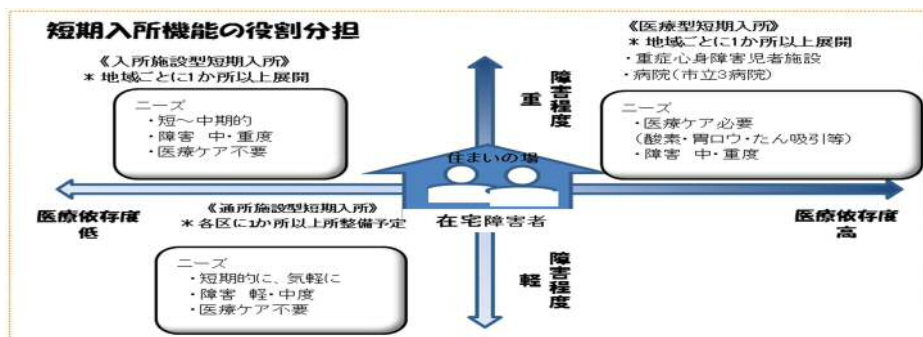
短期入所機能の役割分担

《入所施設型短期入所》
＊地域ごとに1か所以上展開

ニーズ
・短～中期的
・障害 中・重度
・医療ケア不要

重

障害程度

《医療型短期入所》
＊地域ごとに1か所以上展開
・重症心身障害児者施設
・病院（市立3病院）

ニーズ
・医療ケア必要
（酸素・胃ロウ・たん吸引等）
・障害 中・重度

住まいの場

医療依存度
低

《通所施設型短期入所》
＊各区に1か所以上所整備予定

在宅障害者

医療依存度
高

ニーズ
・短期的に、気軽に
・障害 軽・中度
・医療ケア不要

軽

障害程度